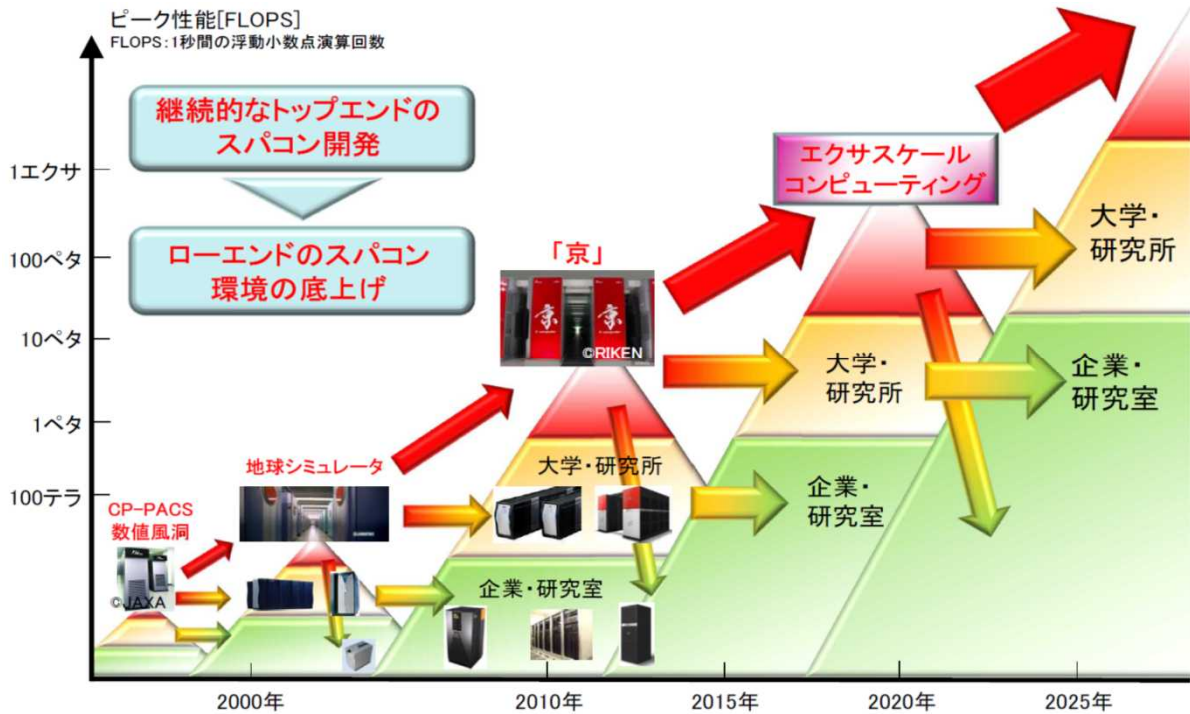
ピーク性能[FLOPS]
FLOPS：1秒間の浮動小数点演算回数

継続的なトップエンドのスパコン開発

ローエンドのスパコン環境の底上げ

1エクサ
100ペタ
10ペタ
1ペタ
100テラ

エクサスケールコンピューティング

「京」
©RIKEN

大学・研究所

大学・研究所

企業・研究室

大学・研究所

企業・研究室

地球シミュレータ

CP-PACS
数値風洞
©JAXA

企業・研究室

2000年
2010年
2015年
2020年
2025年